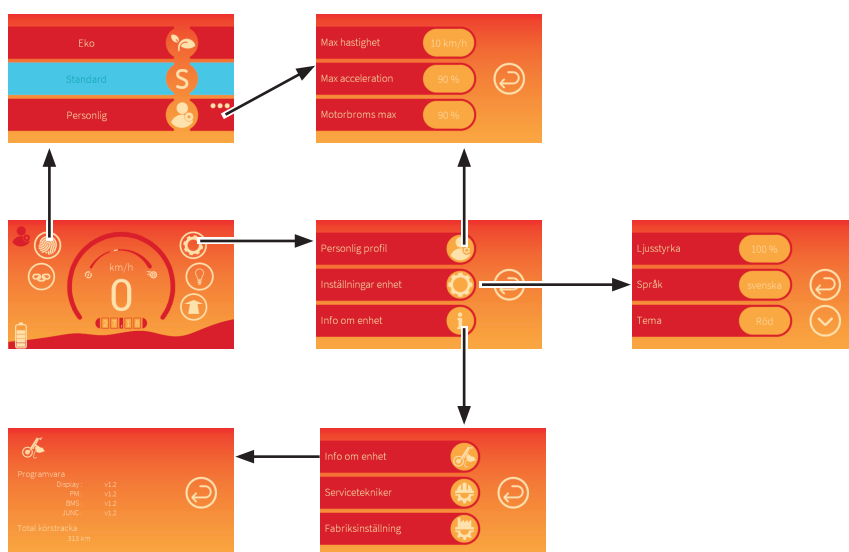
Eko

Standard

Personlig

Max hastighet 10 km/h

Max acceleration 90 %

Motorbroms max 90 %

km/h

0

Personlig profil

Inställningar enhet

Info om enhet

Ljusstyrka 100 %

Språk svenska

Tema Röd

Programvara

Display v1.2

PM v1.2

BMS v1.2

JUNC v1.2

Total körsträcka

313 km

Info om enhet

Servicetekniker

Fabriksinställning